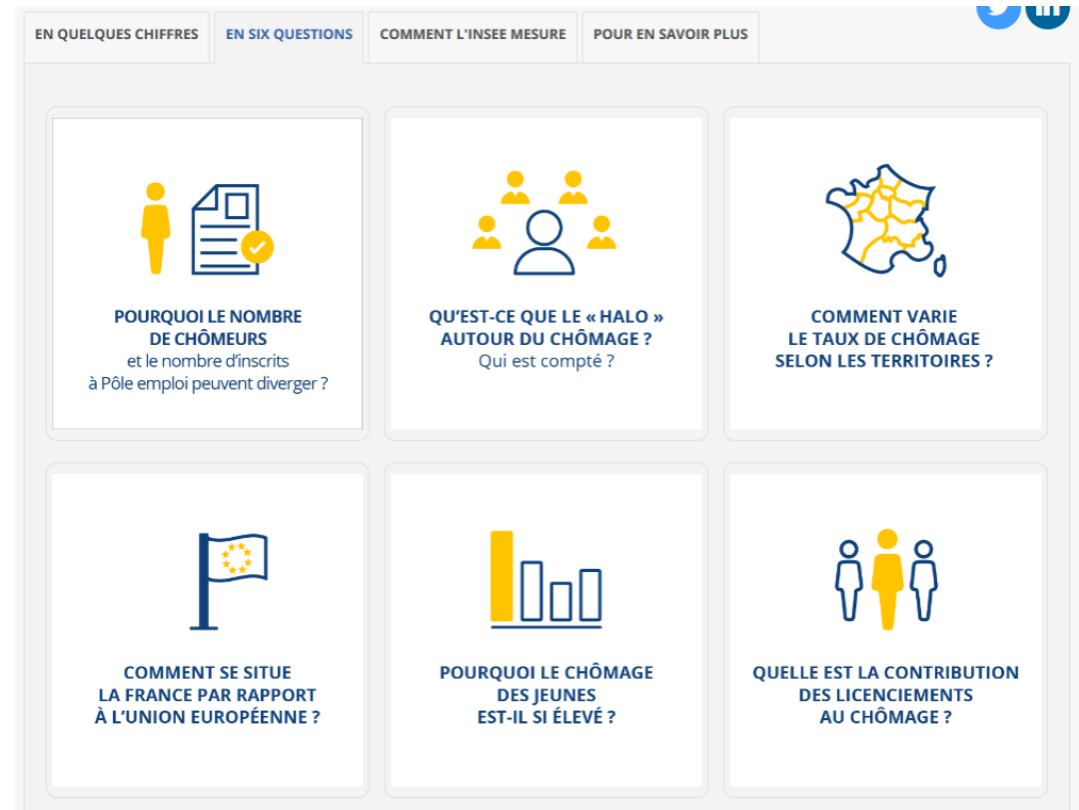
EN QUELQUES CHIFFRES | EN SIX QUESTIONS | COMMENT L'INSEE MESURE | POUR EN SAVOIR PLUS

POURQUOI LE NOMBRE DE CHÔMEURS et le nombre d'inscrits à Pôle emploi peuvent diverger ?

QU'EST-CE QUE LE « HALO » AUTOUR DU CHÔMAGE ? Qui est compté ?

COMMENT VARIE LE TAUX DE CHÔMAGE SELON LES TERRITOIRES ?

COMMENT SE SITUE LA FRANCE PAR RAPPORT À L'UNION EUROPÉENNE ?

POURQUOI LE CHÔMAGE DES JEUNES EST-IL SI ÉLEVÉ ?

QUELLE EST LA CONTRIBUTION DES LICENCIEMENTS AU CHÔMAGE ?